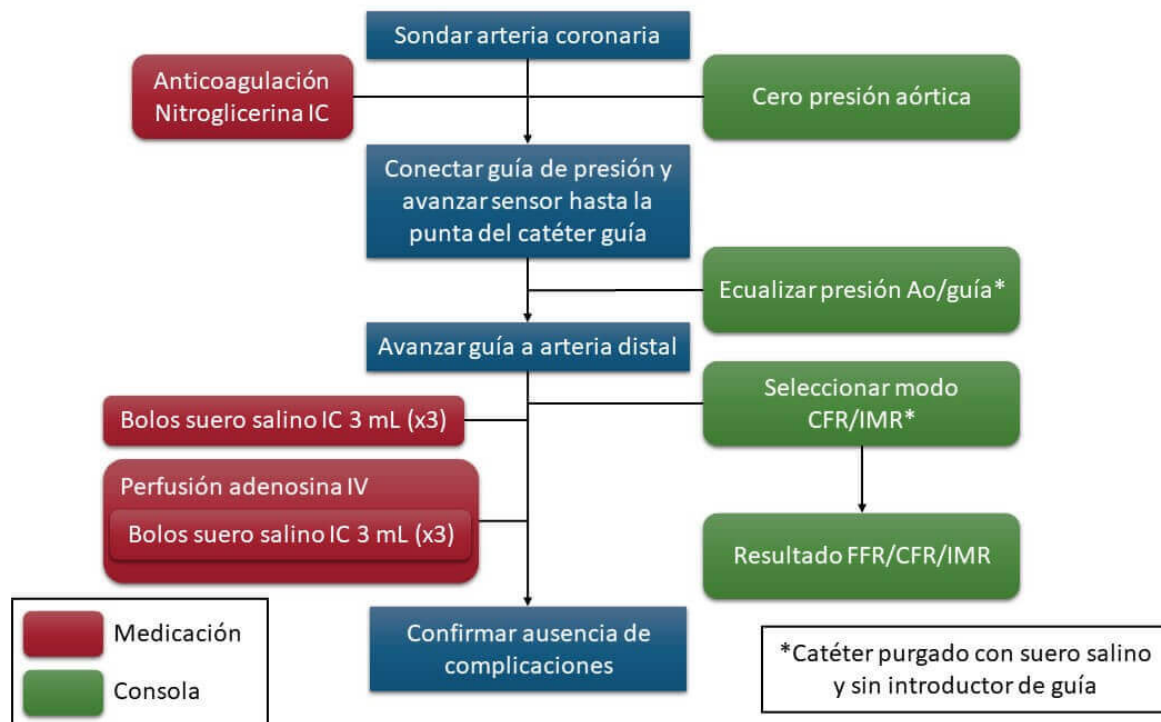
Sondar arteria coronaria

Anticoagulación Nitroglicerina IC

Cero presión aórtica

Conectar guía de presión y avanzar sensor hasta la punta del catéter guía

Ecualizar presión Ao/guía*

Avanzar guía a arteria distal

Seleccionar modo CFR/IMR*

Bolos suero salino IC 3 mL (x3)

Perfusión adenosina IV

Bolos suero salino IC 3 mL (x3)

Resultado FFR/CFR/IMR

Medicación

Consola

Confirmar ausencia de complicaciones

*Catéter purgado con suero salino y sin introductor de guía